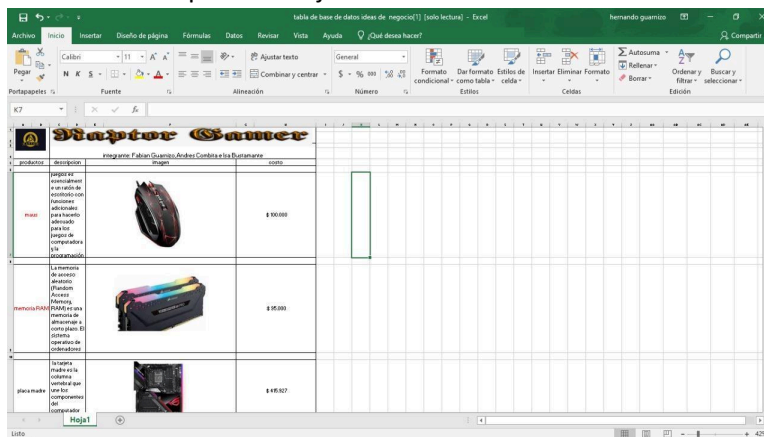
tabla de base de datos ideas de negocio[1] [solo lectura] - Excel

hernando guamizo

Archivo Inicio Insertar Diseño de página Fórmulas Datos Revisar Vista Ayuda ¿Qué desea hacer? Compartir

Pegar Calibri 11 N K S Ajustar texto Combinar y centrar General $ % 000 Formato condicional Dar formato como tabla Estilos de celda Insertar Eliminar Formato Autosuma Rellenar Borrar Ordenar y filtrar Buscar y seleccionar

Portapapeles Fuente Alineación Número Estilos Celdas Edición

K7 fx

Raptor Gamer

integrante: Fabian Guamizo,Andres Combita e Isa Bustamante

| productos | descripcion | imagen | costo |
|---|---|---|---|
| maus | juegos es especialment e un ratón de ecotcolo con funciones adicionales para hacerlo adecuado para los juegos de computadora y la programación | | $ 100.000 |
| memoria RAM | La memoria de acceso aleatorio (Random Access Memory, RAM) es una memoria de almacenaje a corto plazo. El sistema operativo de ordenadores | | $ 95.000 |
| placa madre | la tarjeta madre es la columna vertebral que une los componentes del computador | | $ 415.927 |

Hoja1

Listo